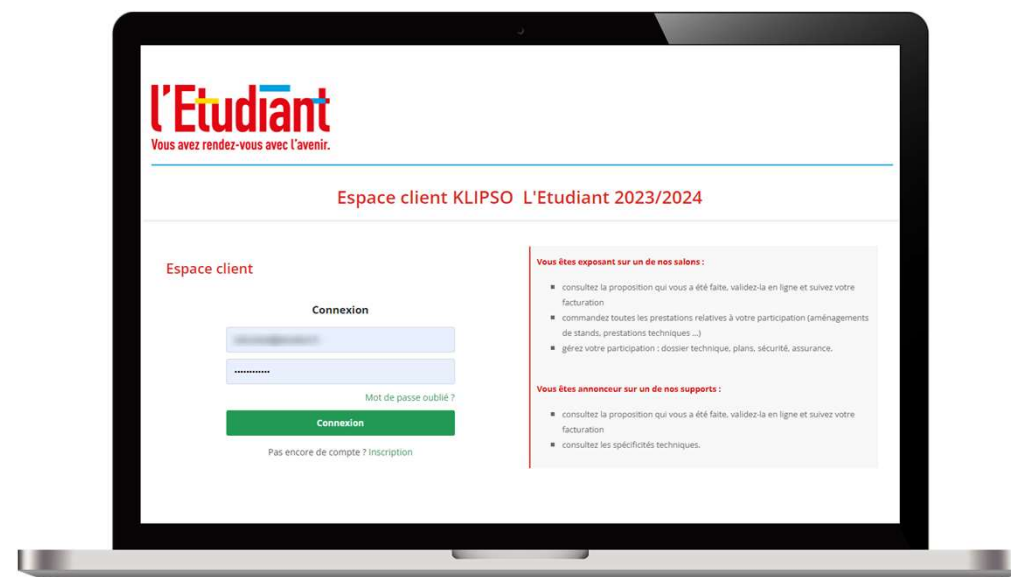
l'Etudiant
Vous avez rendez-vous avec l'avenir.

Espace client KLIPSO L'Etudiant 2023/2024

Espace client

Connexion

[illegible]

•••••••••••

Mot de passe oublié ?

Connexion

Pas encore de compte ? Inscription

Vous êtes exposant sur un de nos salons :

- consultez la proposition qui vous a été faite, validez-la en ligne et suivez votre facturation
- commandez toutes les prestations relatives à votre participation (aménagements de stands, prestations techniques ...)
- gérez votre participation : dossier technique, plans, sécurité, assurance.

Vous êtes annonceur sur un de nos supports :

- consultez la proposition qui vous a été faite, validez-la en ligne et suivez votre facturation
- consultez les spécificités techniques.